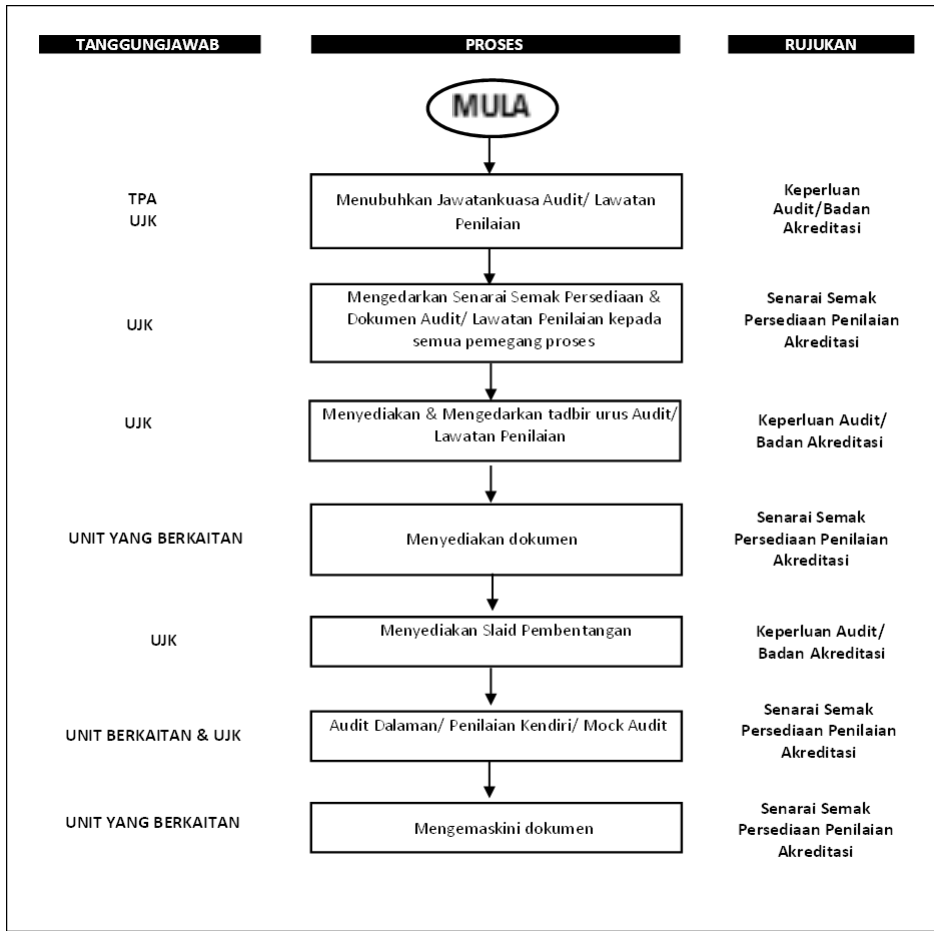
TANGGUNGJAWAB

PROSES

RUJUKAN

MULA

TPA
UJK

Menubuhkan Jawatankuasa Audit/ Lawatan Penilaian

Keperluan Audit/Badan Akreditasi

UJK

Mengedarkan Senarai Semak Persediaan & Dokumen Audit/ Lawatan Penilaian kepada semua pemegang proses

Senarai Semak Persediaan Penilaian Akreditasi

UJK

Menyediakan & Mengedarkan tadbir urus Audit/ Lawatan Penilaian

Keperluan Audit/ Badan Akreditasi

UNIT YANG BERKAITAN

Menyediakan dokumen

Senarai Semak Persediaan Penilaian Akreditasi

UJK

Menyediakan Slaid Pembentangan

Keperluan Audit/ Badan Akreditasi

UNIT BERKAITAN & UJK

Audit Dalaman/ Penilaian Kendiri/ Mock Audit

Senarai Semak Persediaan Penilaian Akreditasi

UNIT YANG BERKAITAN

Mengemaskini dokumen

Senarai Semak Persediaan Penilaian Akreditasi